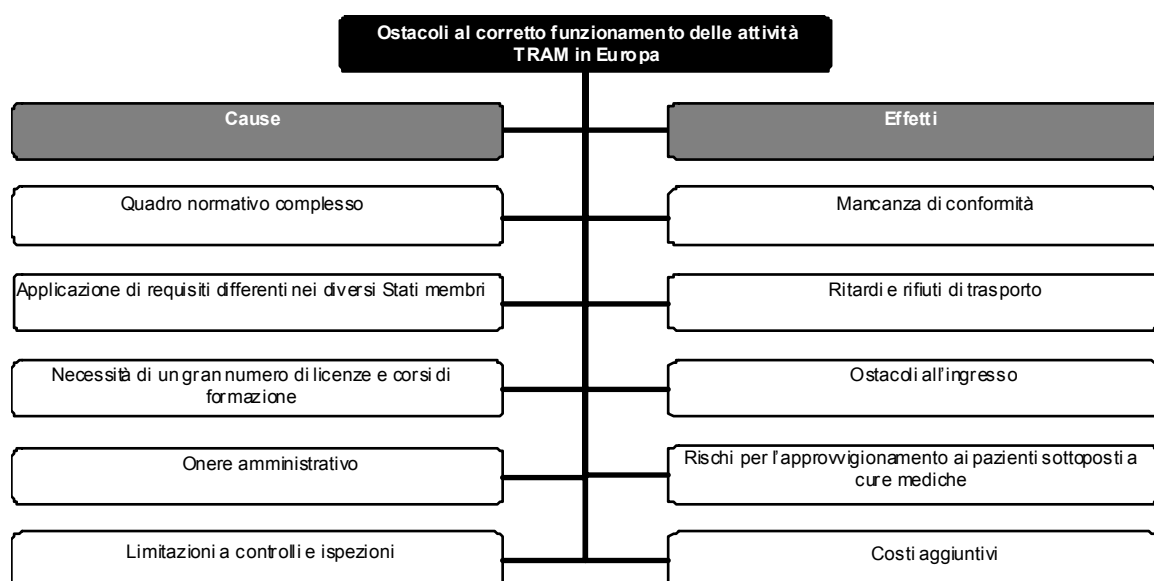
Ostacoli al corretto funzionamento delle attività TRAM in Europa

Cause

Quadro normativo complesso

Applicazione di requisiti differenti nei diversi Stati membri

Necessità di un gran numero di licenze e corsi di formazione

Onere amministrativo

Limitazioni a controlli e ispezioni

Effetti

Mancanza di conformità

Ritardi e rifiuti di trasporto

Ostacoli all'ingresso

Rischi per l'approvvigionamento ai pazienti sottoposti a cure mediche

Costi aggiuntivi